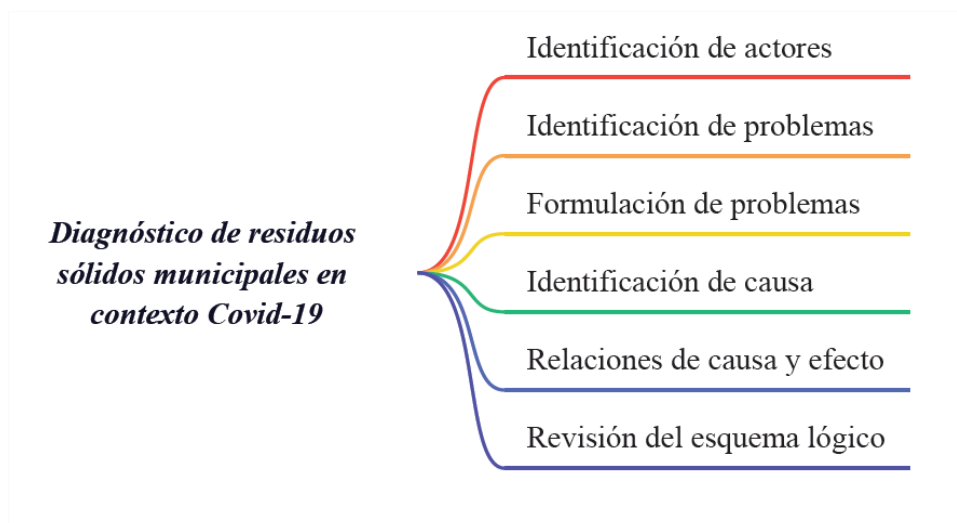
Diagnóstico de residuos sólidos municipales en contexto Covid-19

Identificación de actores

Identificación de problemas

Formulación de problemas

Identificación de causa

Relaciones de causa y efecto

Revisión del esquema lógico